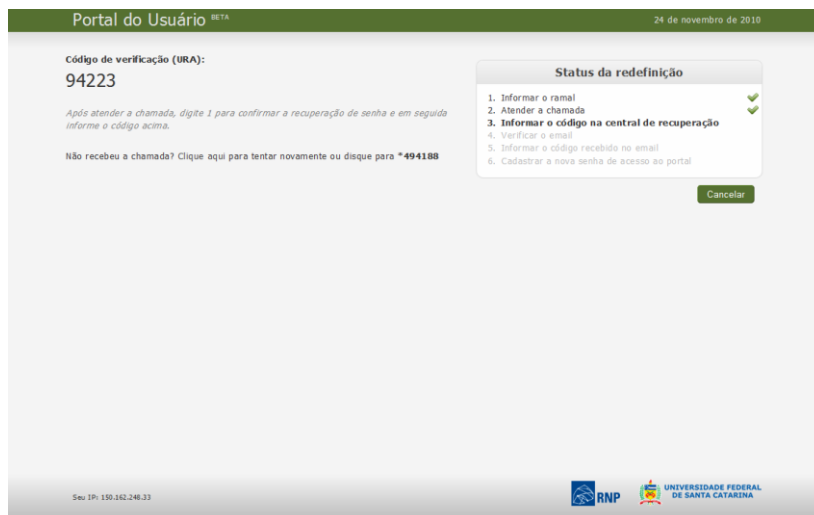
Portal do Usuário BETA

24 de novembro de 2010

Código de verificação (URA):

94223

Após atender a chamada, digite 1 para confirmar a recuperação de senha e em seguida informe o código acima.

Não recebeu a chamada? Clique aqui para tentar novamente ou disque para *494188

Status da redefinição

1. Informar o ramal
2. Atender a chamada
3. Informar o código na central de recuperação
4. Verificar o email
5. Informar o código recebido no email
6. Cadastrar a nova senha de acesso ao portal

Cancelar

Seu IP: 150.162.248.33

RNP

UNIVERSIDADE FEDERAL DE SANTA CATARINA